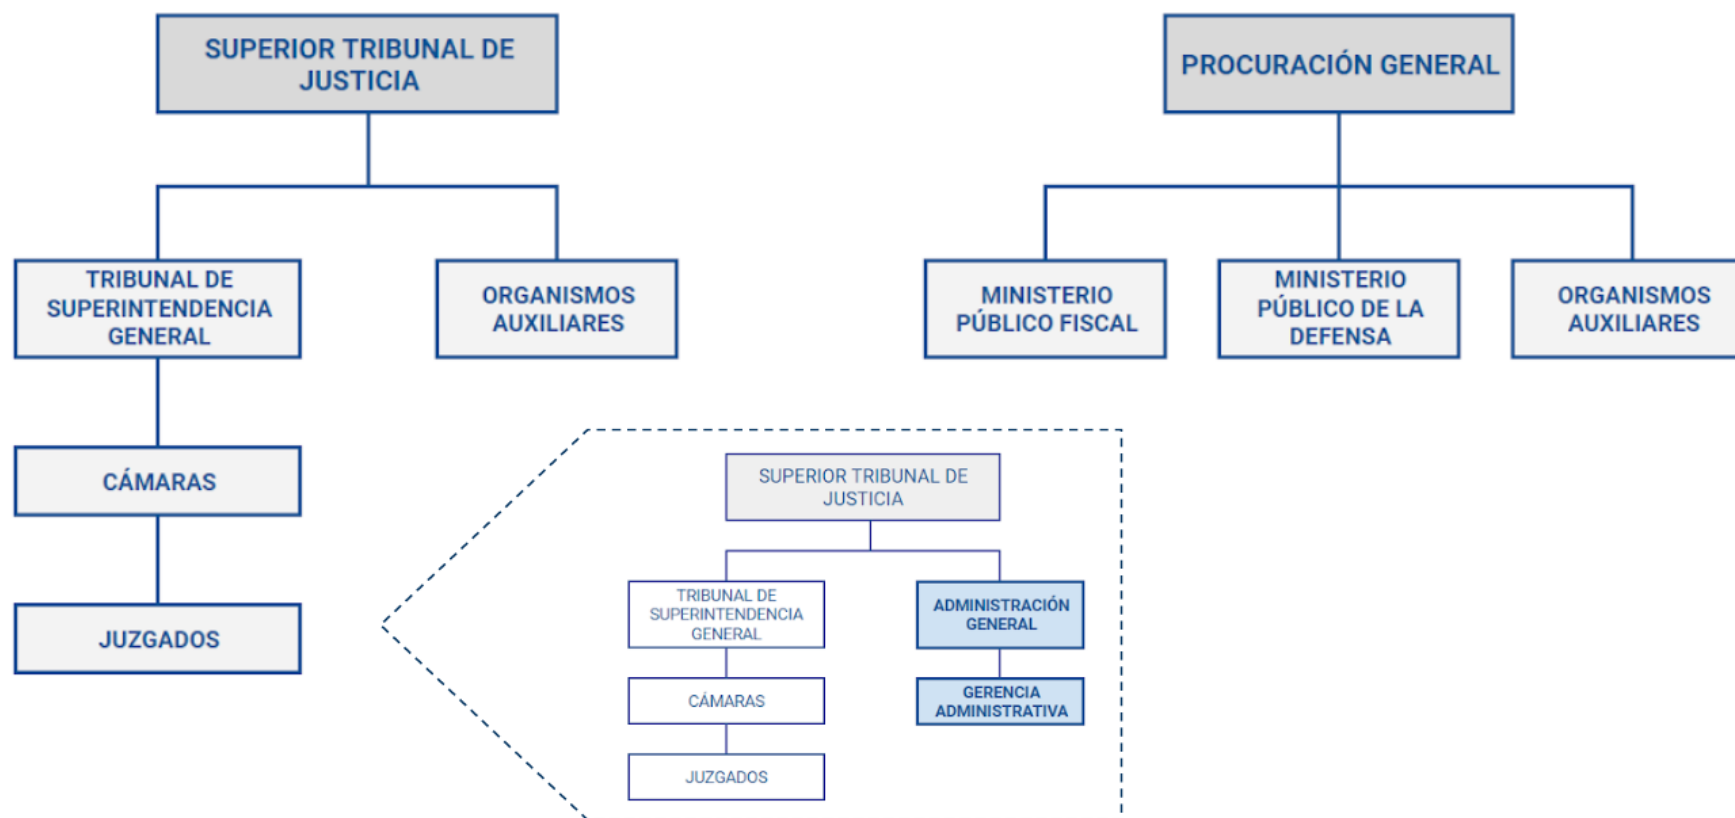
SUPERIOR TRIBUNAL DE JUSTICIA

TRIBUNAL DE SUPERINTENDENCIA GENERAL

ORGANISMOS AUXILIARES

CÁMARAS

JUZGADOS

PROCURACIÓN GENERAL

MINISTERIO PÚBLICO FISCAL

MINISTERIO PÚBLICO DE LA DEFENSA

ORGANISMOS AUXILIARES

SUPERIOR TRIBUNAL DE JUSTICIA

TRIBUNAL DE SUPERINTENDENCIA GENERAL

ADMINISTRACIÓN GENERAL

CÁMARAS

GERENCIA ADMINISTRATIVA

JUZGADOS